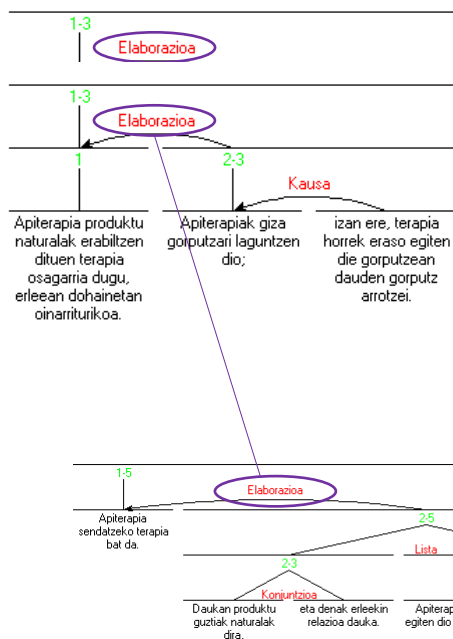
1-3
Elaborazioa

1-3
Elaborazioa

1

2-3

Kausa

Apiterapia produktu naturalak erabiltzen dituen terapia osagarria dugu, erleean dohainetan oinarriturikoa.

Apiterapiak giza gorputzari laguntzen dio;

izan ere, terapia horrek eraso egiten die gorputzean dauden gorputz arrotzei.

1-5

Elaborazioa

Apiterapia sendatzeko terapia bat da.

2-5

Lista

2-3

Konjuntzioa

Daukan produktu guztiak naturalak dira.

eta denak erleekin relazioa dauka.

Apiter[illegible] egiten dio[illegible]